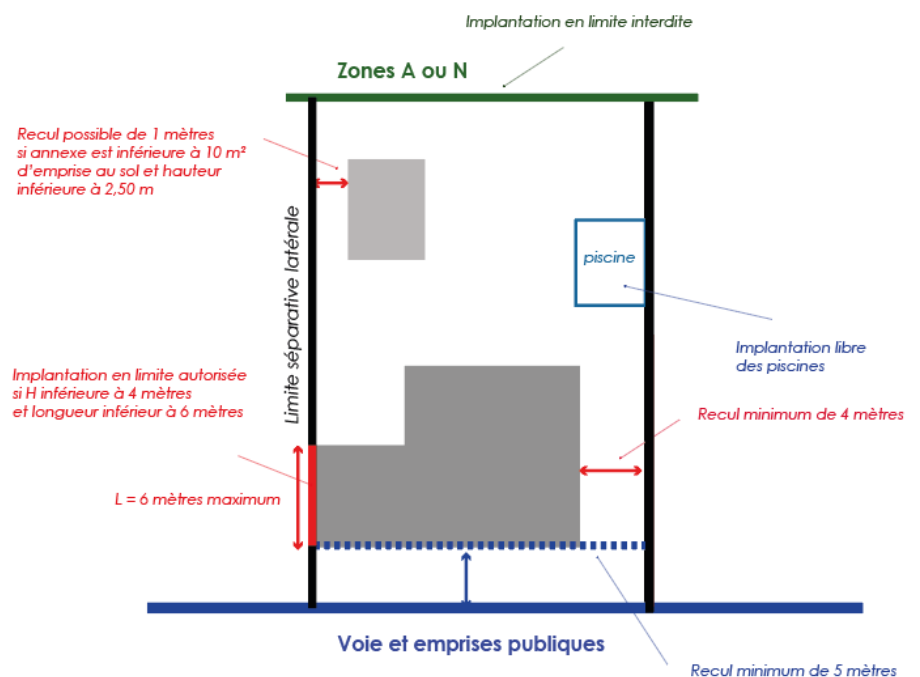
Implantation en limite interdite

Zones A ou N

Recul possible de 1 mètres si annexe est inférieure à 10 m² d'emprise au sol et hauteur inférieure à 2,50 m

Limite séparative latérale

piscine

Implantation libre des piscines

Implantation en limite autorisée si H inférieure à 4 mètres et longueur inférieur à 6 mètres

Recul minimum de 4 mètres

L = 6 mètres maximum

Voie et emprises publiques

Recul minimum de 5 mètres